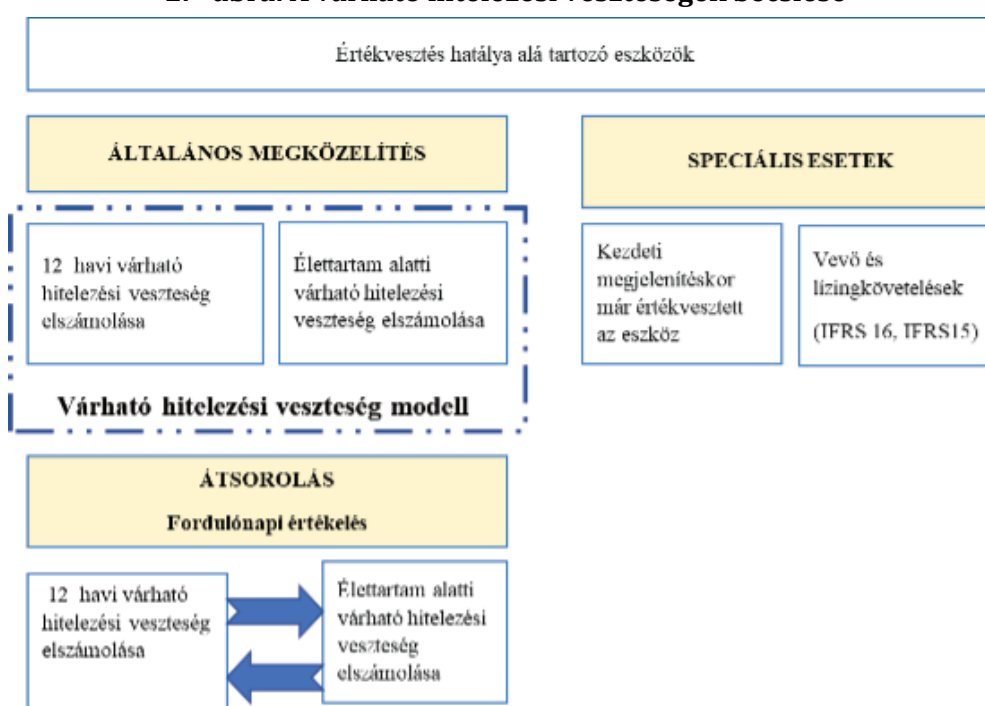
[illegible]

Értékvesztés hatálya alá tartozó eszközök

ÁLTALÁNOS MEGKÖZELÍTÉS

SPECIÁLIS ESETEK

12 havi várható hitelezési veszteség elszámolása

Élettartam alatti várható hitelezési veszteség elszámolása

Kezdeti megjelenítéskor már értékvesztett az eszköz

Vevő és lízingkövetelések

(IFRS 16, IFRS15)

Várható hitelezési veszteség modell

ÁTSOROLÁS

Fordulónapi értékelés

12 havi várható hitelezési veszteség elszámolása

Élettartam alatti várható hitelezési veszteség elszámolása